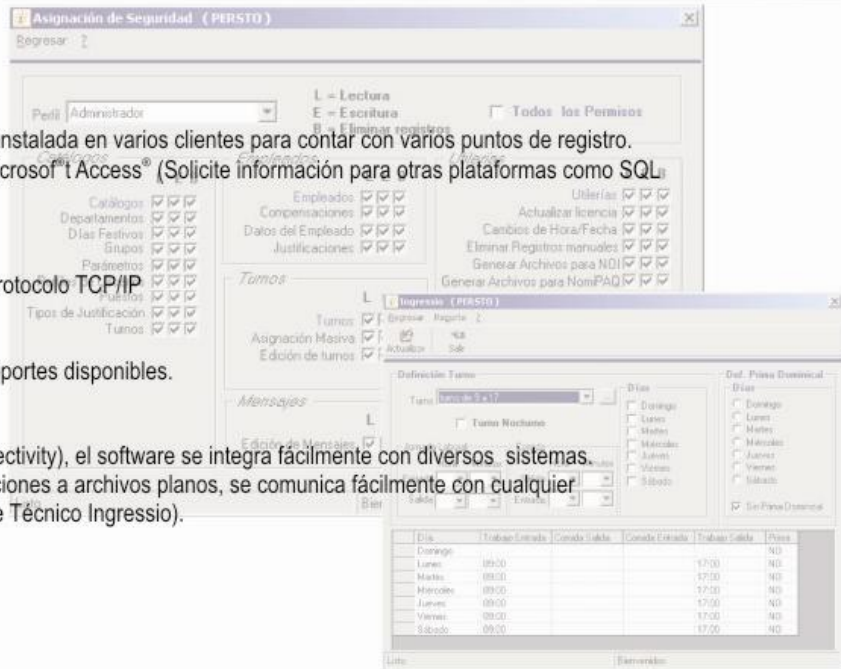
Asignación de Seguridad (PERSTO)
Regresar ?

Perfil Administrador
L = Lectura
E = Escritura
B = Eliminar registros
Todos los Permisos

nstalada en varios clientes para contar con varios puntos de registro.
crosof't Access® (Solicite información para otras plataformas como SQL

Catálogos
Catálogos
Departamentos
Días Festivos
Grupos
Parámetros
Puestos
Tipos de Justificación
Turnos

Empleados
Empleados
Compensaciones
Datos del Empleado
Justificaciones

Utilerías
Utilerías
Actualizar licencia
Cambios de Hora/Fecha
Eliminar Registros manuales
Generar Archivos para NOI
Generar Archivos para NomiPAQ

rotocolo TCP/IP

Turnos
L
Turnos
Asignación Masiva
Edición de turnos

portes disponibles.

Mensajes
L
Edición de Mensajes

ectivity), el software se integra fácilmente con diversos sistemas.
iones a archivos planos, se comunica fácilmente con cualquier
e Técnico Ingressio).

Ingressio (PERSTO)
Regresar Reporte ?
Actualizar Salir

Definición Turno
Turno
Turno Nocturno
Salida Entrada

Días
Domingo
Lunes
Martes
Miércoles
Jueves
Viernes
Sábado

Def. Prima Dominical
Días
Domingo
Lunes
Martes
Miércoles
Jueves
Viernes
Sábado
Sin Prima Dominical

| Día | Trabajo Entrada | Comida Salida | Comida Entrada | Trabajo Salida | Prima |
|---|---|---|---|---|---|
| Domingo | | | | | NO |
| Lunes | 09:00 | | | 17:00 | NO |
| Martes | 09:00 | | | 17:00 | NO |
| Miércoles | 09:00 | | | 17:00 | NO |
| Jueves | 09:00 | | | 17:00 | NO |
| Viernes | 09:00 | | | 17:00 | NO |
| Sábado | 09:00 | | | 17:00 | NO |

Listo
Bienvenido